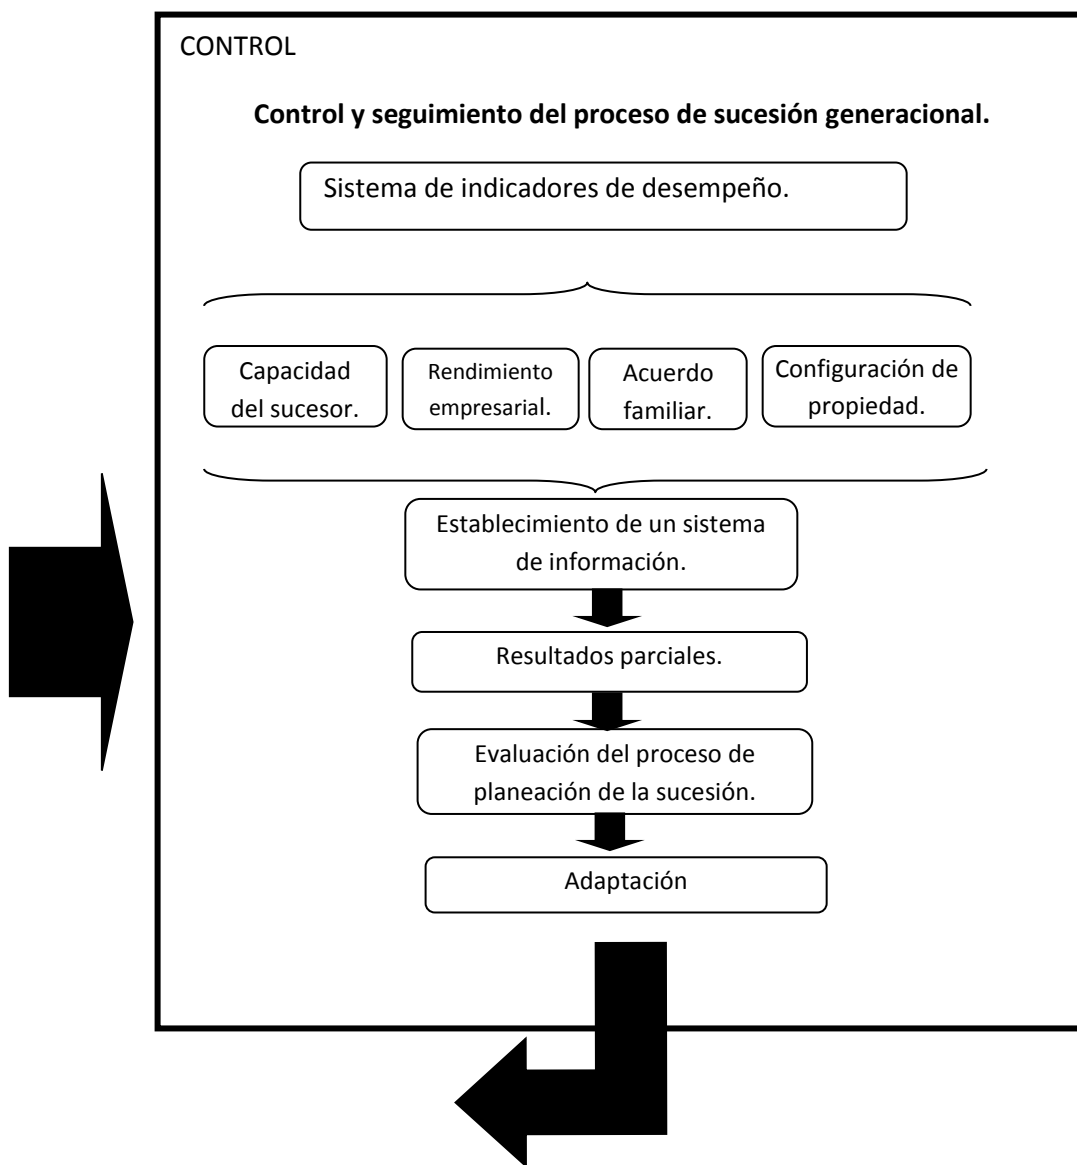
CONTROL

**Control y seguimiento del proceso de sucesión generacional.**

Sistema de indicadores de desempeño.

Capacidad del sucesor.

Rendimiento empresarial.

Acuerdo familiar.

Configuración de propiedad.

Establecimiento de un sistema de información.

Resultados parciales.

Evaluación del proceso de planeación de la sucesión.

Adaptación